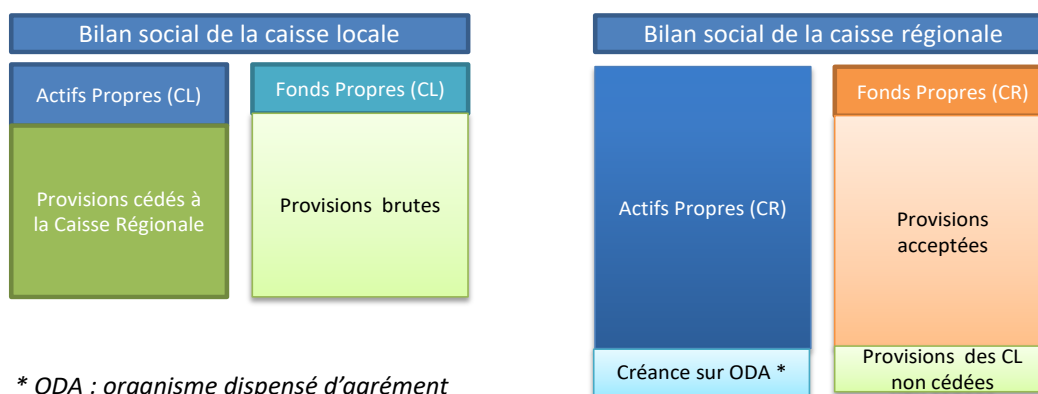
Bilan social de la caisse locale

Actifs Propres (CL)

Provisions cédés à la Caisse Régionale

Fonds Propres (CL)

Provisions brutes

Bilan social de la caisse régionale

Actifs Propres (CR)

Créance sur ODA *

Fonds Propres (CR)

Provisions acceptées

Provisions des CL non cédées

* ODA : organisme dispensé d'agrément